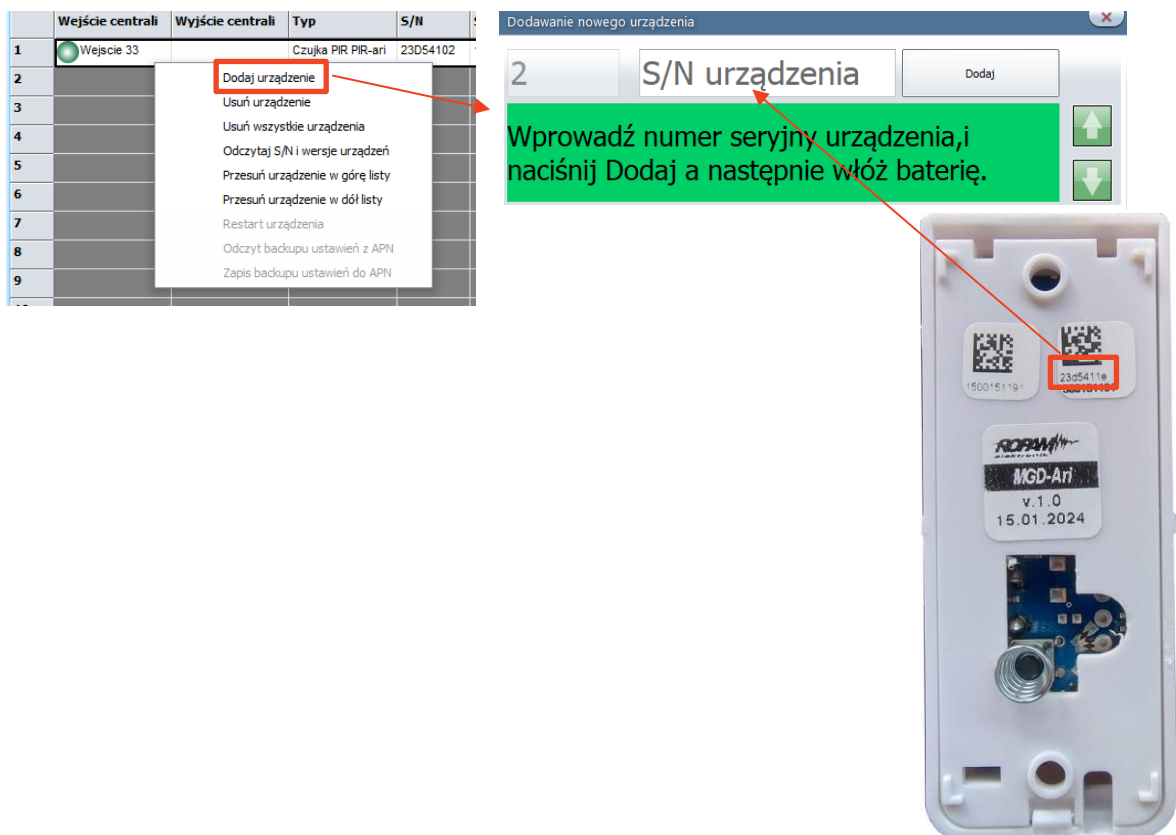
| | Wejście centrali | Wyjście centrali | Typ | S/N |
|---|---|---|---|---|
| 1 | Wejscie 33 | | Czujka PIR PIR-ari | 23D54102 |
| 2 | | | | |
| 3 | | | | |
| 4 | | | | |
| 5 | | | | |
| 6 | | | | |
| 7 | | | | |
| 8 | | | | |
| 9 | | | | |

Dodaj urządzenie
Usuń urządzenie
Usuń wszystkie urządzenia
Odczytaj S/N i wersje urządzeń
Przesuń urządzenie w górę listy
Przesuń urządzenie w dół listy
Restart urządzenia
Odczyt backupu ustawień z APN
Zapis backupu ustawień do APN

Dodawanie nowego urządzenia

2 S/N urządzenia Dodaj

Wprowadź numer seryjny urządzenia,i naciśnij Dodaj a następnie włóż baterię.

1500151191

23d5411e

ROPAM elektronik

MGD-Ari
v.1.0
15.01.2024